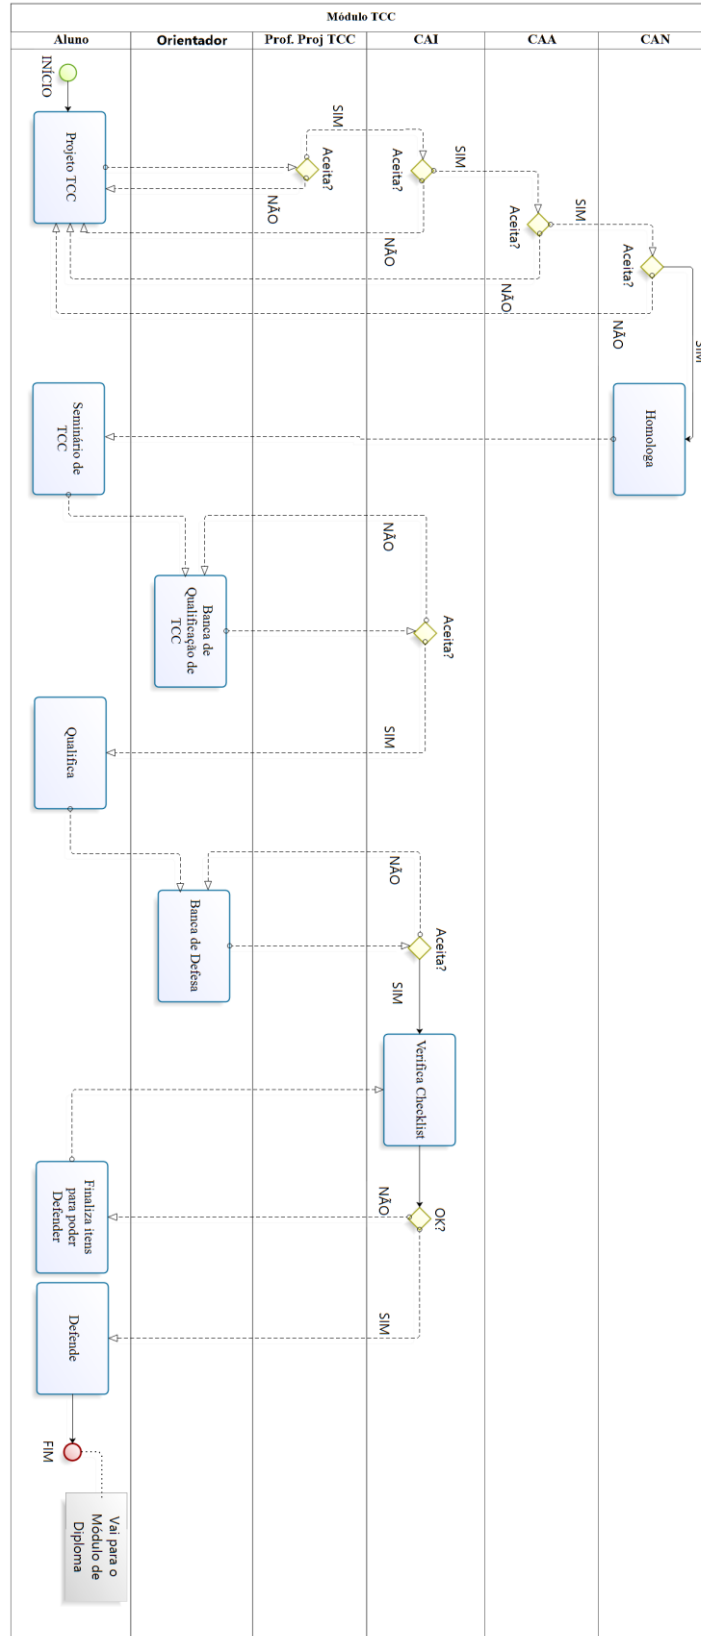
Módulo TCC

| Aluno | Orientador | Prof. Proj TCC | CAI | CAA | CAN |
|---|---|---|---|---|---|

INÍCIO

Projeto TCC

SIM

Aceita?

NÃO

SIM

Aceita?

NÃO

SIM

Aceita?

NÃO

Aceita?

NÃO

SIM

Seminário de TCC

Homologa

NÃO

Banca de Qualificação de TCC

Aceita?

SIM

Qualifica

NÃO

Banca de Defesa

Aceita?

SIM

Verifica Checklist

Finaliza itens para poder Defender

NÃO

OK?

SIM

Defende

FIM

Vai para o Módulo de Diploma